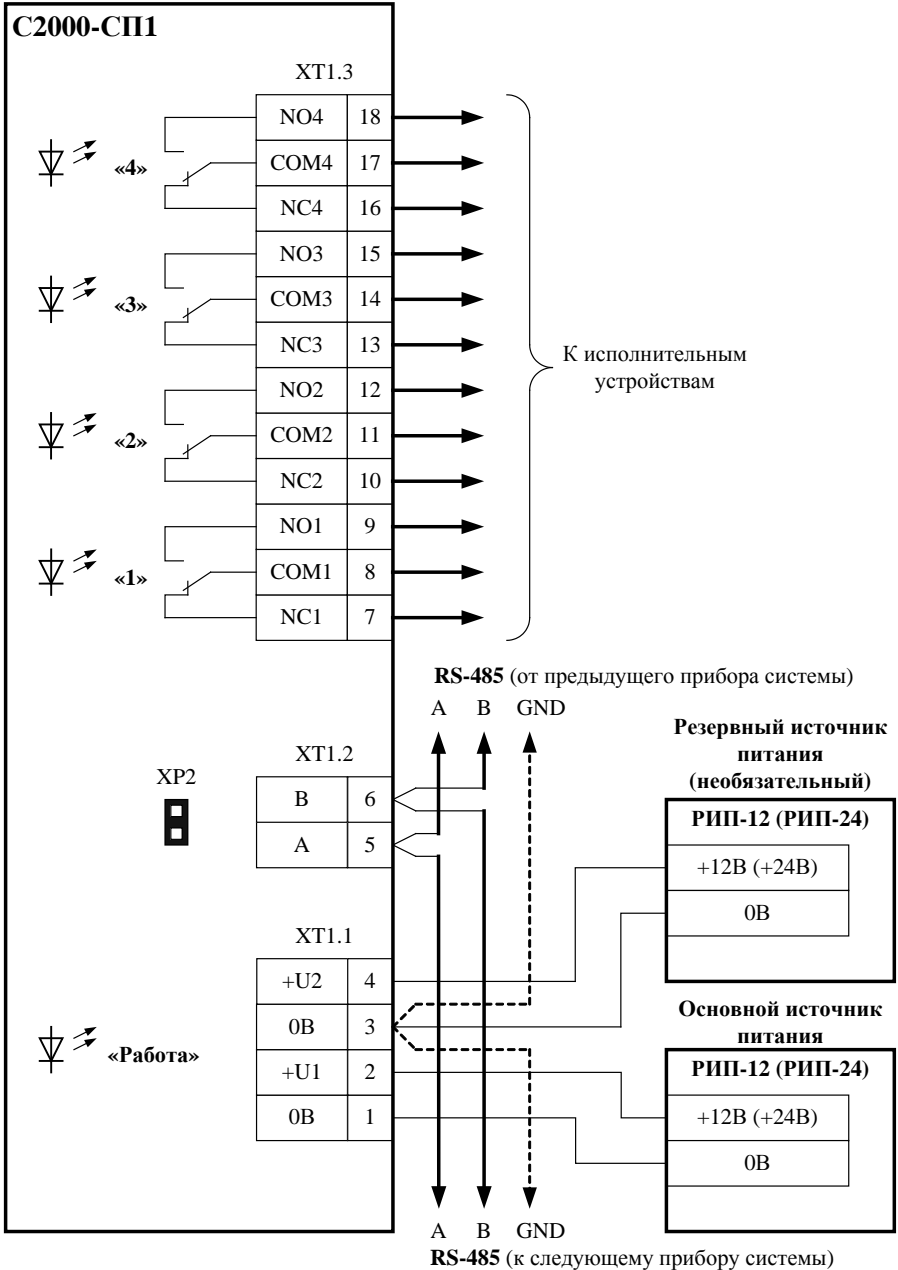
С2000-СП1

XT1.3

«4»

| NO4 | 18 |
|---|---|
| COM4 | 17 |
| NC4 | 16 |
| NO3 | 15 |
| COM3 | 14 |
| NC3 | 13 |
| NO2 | 12 |
| COM2 | 11 |
| NC2 | 10 |
| NO1 | 9 |
| COM1 | 8 |
| NC1 | 7 |

«3»

«2»

«1»

К исполнительным устройствам

RS-485 (от предыдущего прибора системы)

A B GND

Резервный источник питания (необязательный)

XT1.2

XP2

| B | 6 |
|---|---|
| A | 5 |

РИП-12 (РИП-24)

| +12В (+24В) |
|---|
| 0В |

XT1.1

| +U2 | 4 |
|---|---|
| 0В | 3 |
| +U1 | 2 |
| 0В | 1 |

Основной источник питания

«Работа»

РИП-12 (РИП-24)

| +12В (+24В) |
|---|
| 0В |

A B GND

RS-485 (к следующему прибору системы)